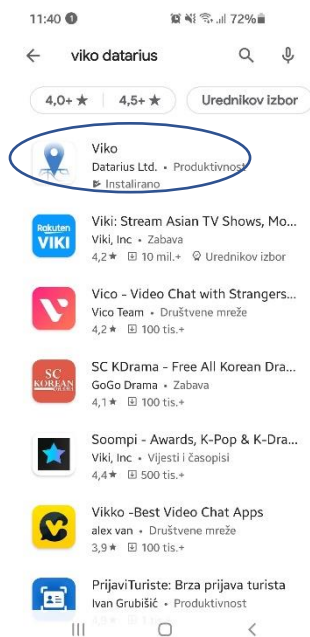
11:40 72%

viko datarius

4,0+ ★ 4,5+ ★ Urednikov izbor

Viko
Datarius Ltd. • Produktivnost
Instalirano

Rakuten VIKI
Viki: Stream Asian TV Shows, Mo...
Viki, Inc • Zabava
4,2★ 10 mil.+ Urednikov izbor

Vico - Video Chat with Strangers...
Vico Team • Društvene mreže
4,2★ 100 tis.+

SC KOREAN
SC KDrama - Free All Korean Dra...
GoGo Drama • Zabava
4,1★ 100 tis.+

Soompi - Awards, K-Pop & K-Dra...
Viki, Inc • Vijesti i časopisi
4,4★ 500 tis.+

Vikko -Best Video Chat Apps
alex van • Društvene mreže
3,9★ 100 tis.+

PrijaviTuriste: Brza prijava turista
Ivan Grubišić • Produktivnost